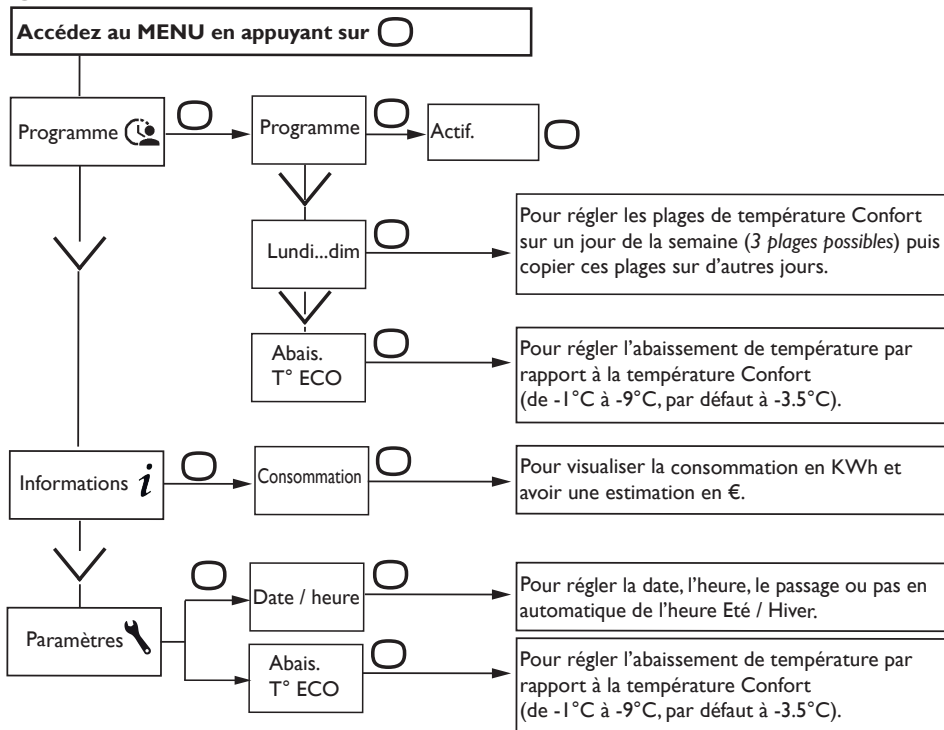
Accédez au MENU en appuyant sur

Programme

Programme

Actif.

Lundi...dim

Pour régler les plages de température Confort sur un jour de la semaine (*3 plages possibles*) puis copier ces plages sur d'autres jours.

Abais. T° ECO

Pour régler l'abaissement de température par rapport à la température Confort (de -1°C à -9°C, par défaut à -3.5°C).

Informations *i*

Consommation

Pour visualiser la consommation en KWh et avoir une estimation en €.

Paramètres

Date / heure

Pour régler la date, l'heure, le passage ou pas en automatique de l'heure Eté / Hiver.

Abais. T° ECO

Pour régler l'abaissement de température par rapport à la température Confort (de -1°C à -9°C, par défaut à -3.5°C).